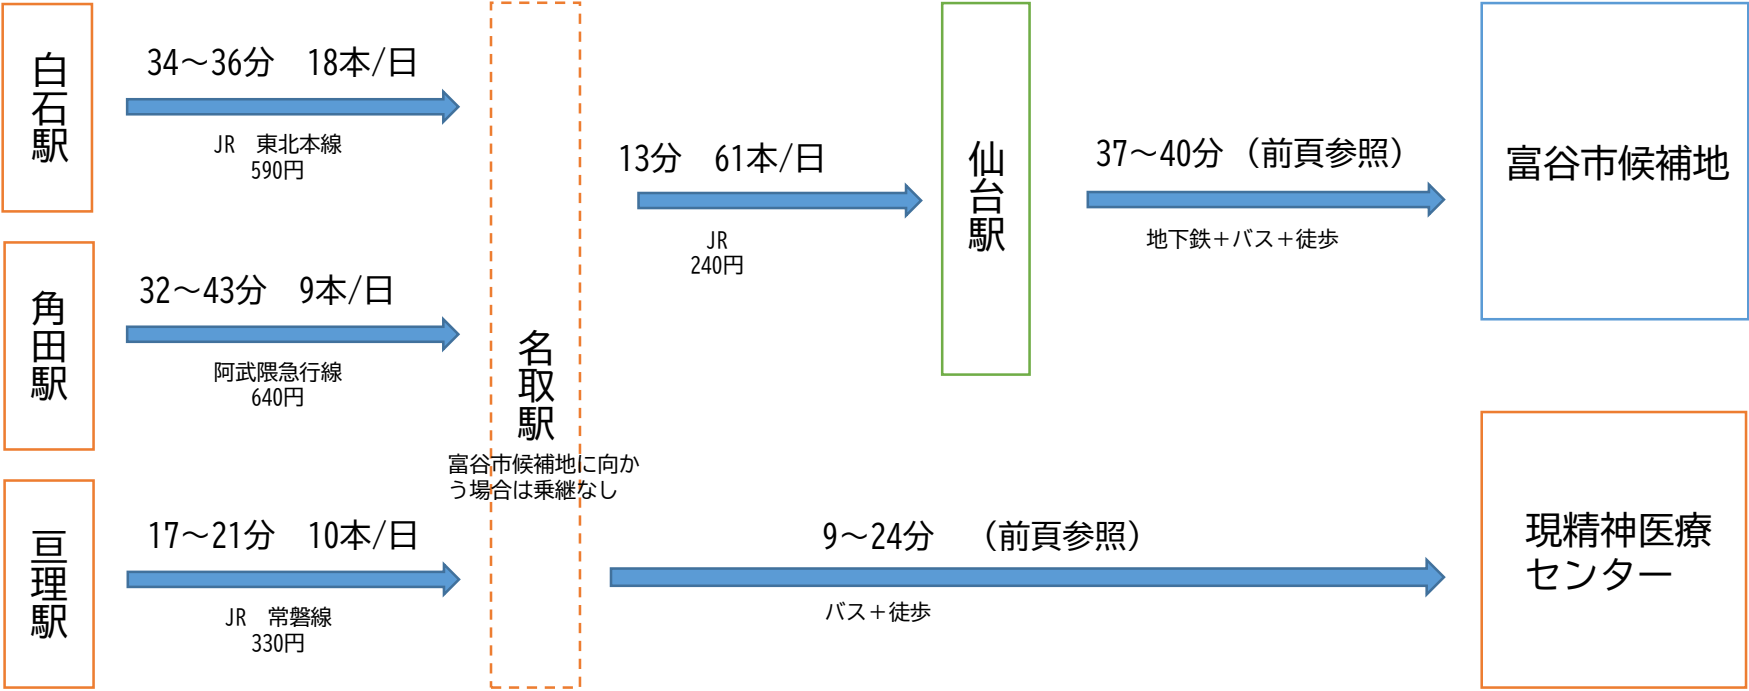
白石駅

34～36分　18本/日

JR　東北本線
590円

角田駅

32～43分　9本/日

阿武隈急行線
640円

亘理駅

17～21分　10本/日

JR　常磐線
330円

名取駅

富谷市候補地に向かう場合は乗継なし

13分　61本/日

JR
240円

仙台駅

37～40分（前頁参照）

地下鉄＋バス＋徒歩

富谷市候補地

9～24分　（前頁参照）

バス＋徒歩

現精神医療センター